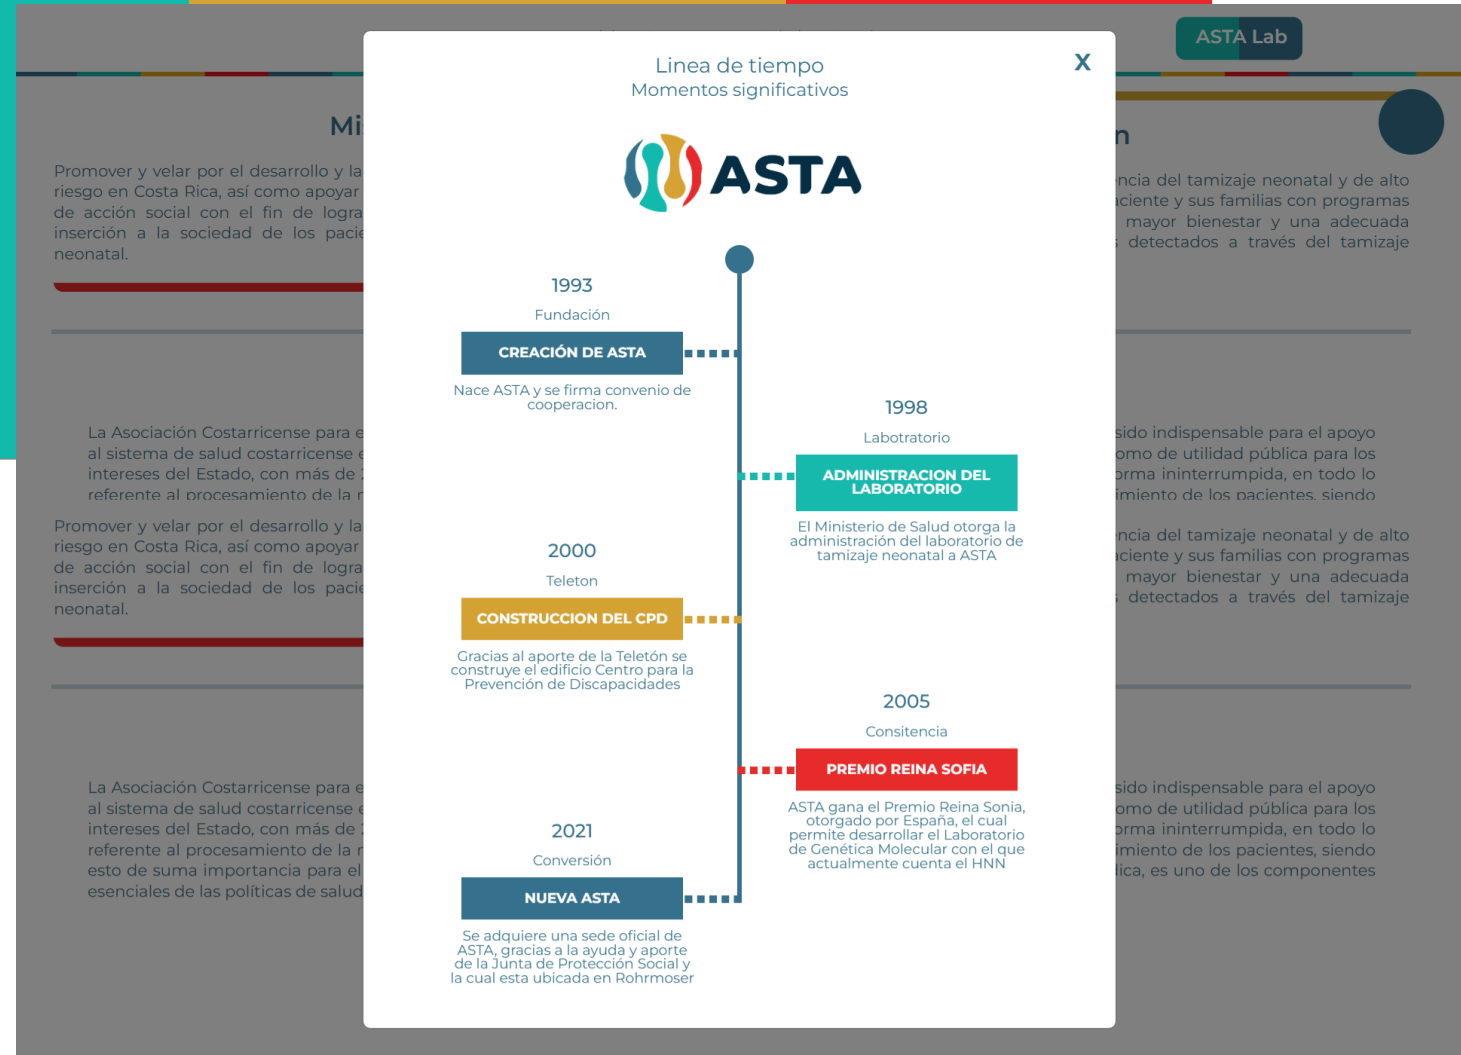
ASTA Lab

Mi

Promover y velar por el desarrollo y la riesgo en Costa Rica, así como apoyar de acción social con el fin de logra inserción a la sociedad de los pacie neonatal.

n

ncia del tamizaje neonatal y de alto ciente y sus familias con programas mayor bienestar y una adecuada detectados a través del tamizaje

La Asociación Costarricense para e al sistema de salud costarricense e intereses del Estado, con más de referente al procesamiento de la r

sido indispensable para el apoyo omo de utilidad pública para los orma ininterrumpida, en todo lo imiento de los pacientes, siendo

Promover y velar por el desarrollo y la riesgo en Costa Rica, así como apoyar de acción social con el fin de logra inserción a la sociedad de los pacie neonatal.

ncia del tamizaje neonatal y de alto ciente y sus familias con programas mayor bienestar y una adecuada detectados a través del tamizaje

La Asociación Costarricense para e al sistema de salud costarricense e intereses del Estado, con más de referente al procesamiento de la r esto de suma importancia para el esenciales de las políticas de salud

sido indispensable para el apoyo omo de utilidad pública para los orma ininterrumpida, en todo lo imiento de los pacientes, siendo lica, es uno de los componentes

Linea de tiempo
Momentos significativos

X

ASTA

1993
Fundación
CREACIÓN DE ASTA
Nace ASTA y se firma convenio de cooperacion.

1998
Labotratorio
ADMINISTRACION DEL LABORATORIO
El Ministerio de Salud otorga la administración del laboratorio de tamizaje neonatal a ASTA

2000
Teleton
CONSTRUCCION DEL CPD
Gracias al aporte de la Teletón se construye el edificio Centro para la Prevención de Discapacidades

2005
Consitencia
PREMIO REINA SOFIA
ASTA gana el Premio Reina Sonia, otorgado por España, el cual permite desarrollar el Laboratorio de Genética Molecular con el que actualmente cuenta el HNN

2021
Conversión
NUEVA ASTA
Se adquiere una sede oficial de ASTA, gracias a la ayuda y aporte de la Junta de Protección Social y la cual esta ubicada en Rohrmoser